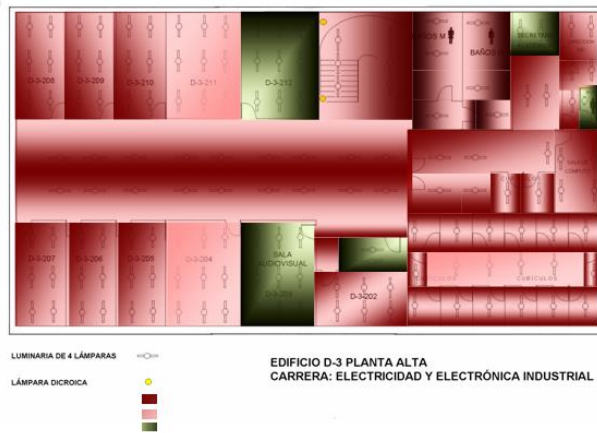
D-3-208
D-3-209
D-3-210
D-3-211
D-3-212
BAÑOS M
BAÑOS H
SECRETAR
D-3-207
D-3-206
D-3-205
D-3-204
SALA AUDIOVISUAL
D-3-203
D-3-202
CUBICULOS
CUBICULOS

LUMINARIA DE 4 LÁMPARAS
LÁMPARA DICROICA

EDIFICIO D-3 PLANTA ALTA
CARRERA: ELECTRICIDAD Y ELECTRÓNICA INDUSTRIAL